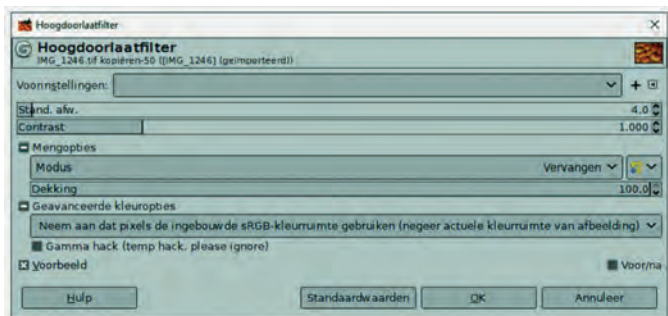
Hoogdoorlaatfilter

Hoogdoorlaatfilter
IMG_1246.tif kopiëren-50 ([IMG_1246] (geïmporteerd))

Voorinstellingen:

Stand. afw. 4.0
Contrast 1.000

Mengopties
Modus Vervangen
Dekking 100.0

Geavanceerde kleuropties
Neem aan dat pixels de ingebouwde sRGB-kleurruimte gebruiken (negeer actuele kleurruimte van afbeelding)
Gamma hack (temp hack, please ignore)

Voorbeeld
Voor/na

Hulp
Standaardwaarden
OK
Annuleer